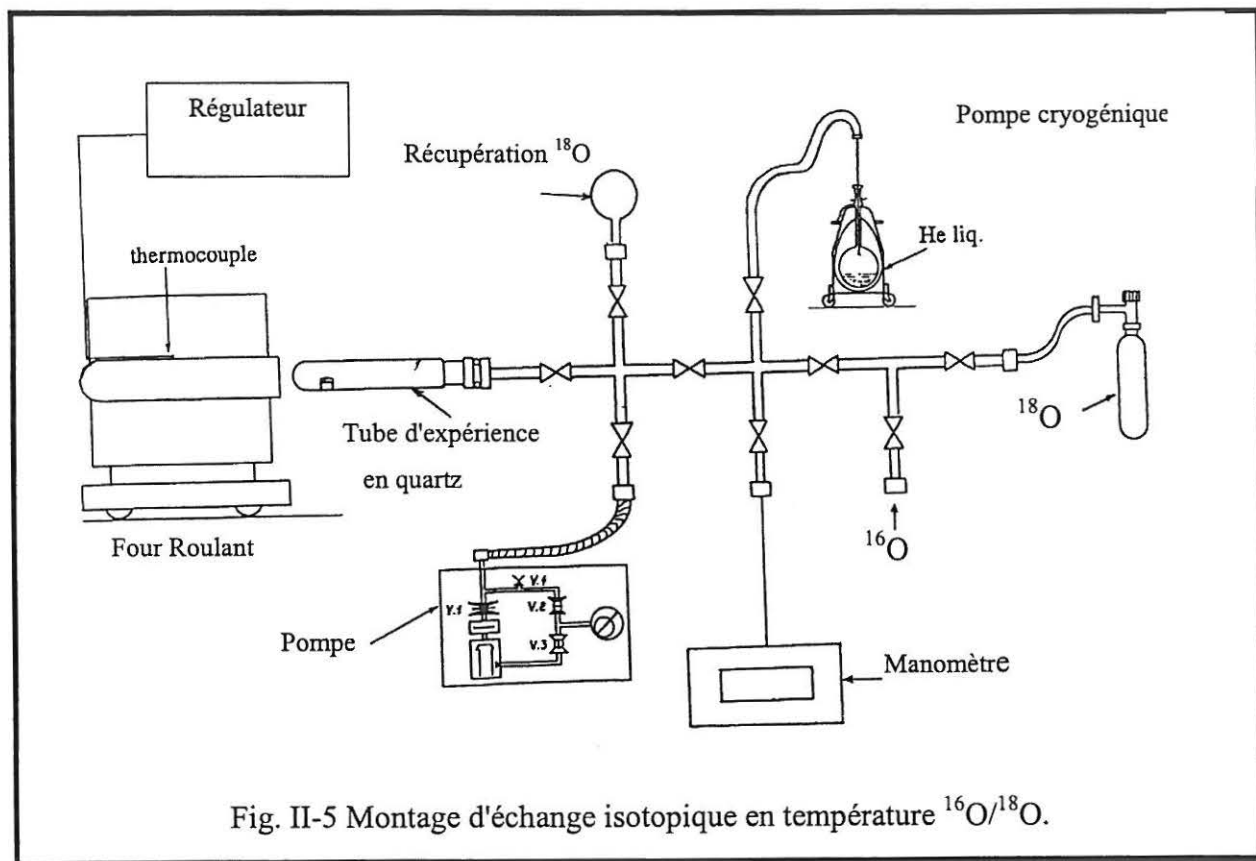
Régulateur

Récupération $^{18}$O

Pompe cryogénique

He liq.

thermocouple

Tube d'expérience en quartz

$^{18}$O

Four Roulant

$^{16}$O

V.4

V.1

V.2

V.3

Pompe

Manomètre

Fig. II-5 Montage d'échange isotopique en température $^{16}$O/$^{18}$O.